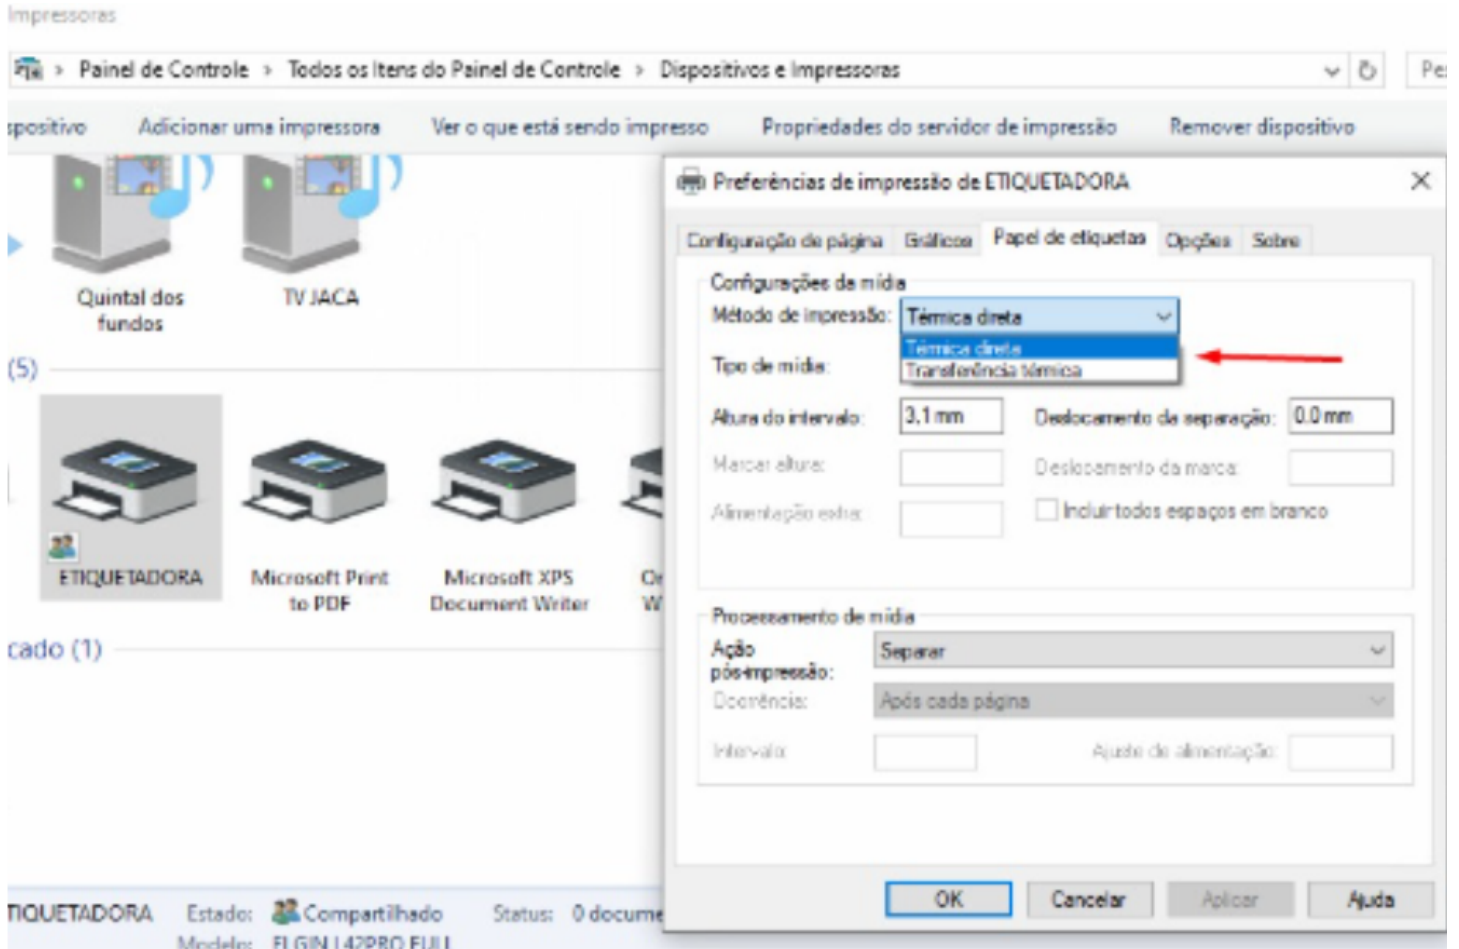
Impressoras

Painel de Controle > Todos os Itens do Painel de Controle > Dispositivos e Impressoras

Pe

spositivo Adicionar uma impressora Ver o que está sendo impresso Propriedades do servidor de impressão Remover dispositivo

Quintal dos fundos

TV JACA

(5)

ETIQUETADORA

Microsoft Print to PDF

Microsoft XPS Document Writer

Or W

cado (1)

TIQUETADORA Estado: Compartilhado Status: 0 docume
Modelo: ELGIN L42PRO FULL

Preferências de impressão de ETIQUETADORA

Configuração de página Gráficos Papel de etiquetas Opções Sobre

Configurações da mídia

Método de impressão: Térmica direta

Térmica direta
Transferência térmica

Tipo de mídia:

Altura do intervalo: 3,1 mm

Deslocamento da separação: 0,0 mm

Marcar altura:

Deslocamento da marca:

Alimentação extra:

Incluir todos espaços em branco

Processamento de mídia

Ação pós-impressão: Separar

Ocorrência: Após cada página

Intervalo:

Ajuste de alimentação:

OK Cancelar Aplicar Ajuda